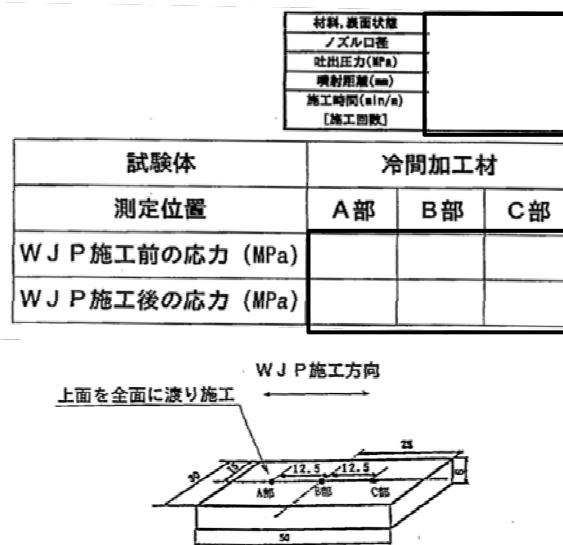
| 材料, 表面状態 | |
|---|---|
| ノズル口径 | |
| 吐出圧力(MPa) | |
| 噴射距離(mm) | |
| 施工時間(min/m)<br>[施工回数] | |

| 試験体 | 冷間加工材 | | |
|---|---|---|---|
| 測定位置 | A部 | B部 | C部 |
| WJP施工前の応力 (MPa) | | | |
| WJP施工後の応力 (MPa) | | | |

WJP施工方向

上面を全面に渡り施工

25

30

15

12.5

12.5

10

A部

B部

C部

50